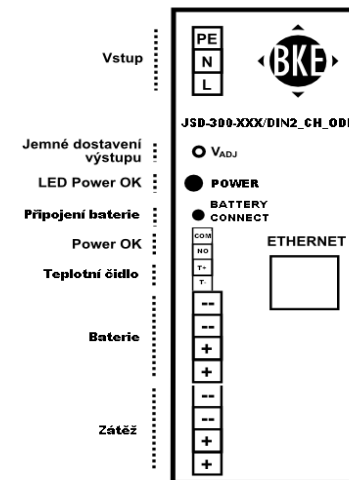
Vstup

PE
N
L

BKE

JSD-300-XXX/DIN2_CH_ODI

Jemné dostavení výstupu

O $V_{ADJ}$

LED Power OK

POWER

Připojení baterie

BATTERY CONNECT

Power OK

COM
NO

ETHERNET

Teplotní čidlo

T+
T-

Baterie

--
--
+
+

Zátěž

--
--
+
+